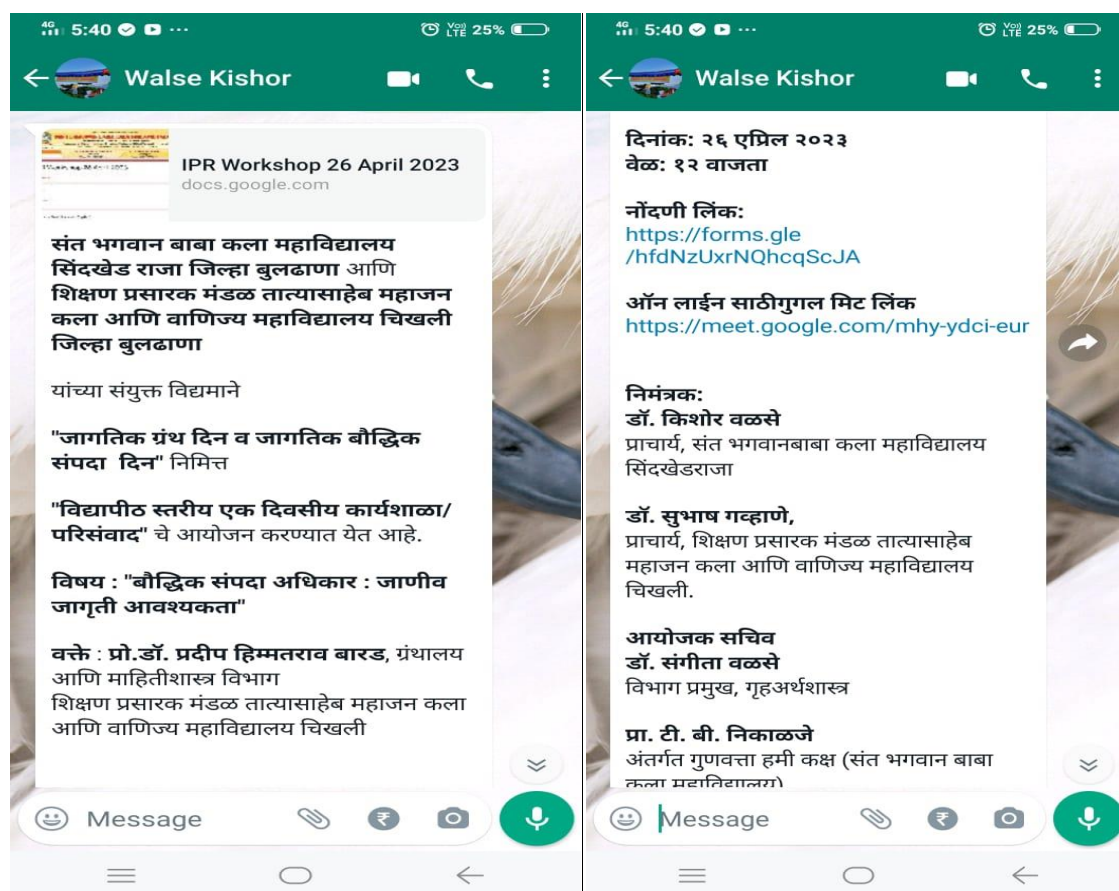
4G 5:40 ···
Vo) LTE 25%

Walse Kishor

IPR Workshop 26 April 2023
docs.google.com

संत भगवान बाबा कला महाविद्यालय सिंदखेड राजा जिल्हा बुलढाणा आणि शिक्षण प्रसारक मंडळ तात्यासाहेब महाजन कला आणि वाणिज्य महाविद्यालय चिखली जिल्हा बुलढाणा

यांच्या संयुक्त विद्यमाने

"जागतिक ग्रंथ दिन व जागतिक बौद्धिक संपदा दिन" निमित्त

"विद्यापीठ स्तरीय एक दिवसीय कार्यशाळा/परिसंवाद" चे आयोजन करण्यात येत आहे.

विषय : "बौद्धिक संपदा अधिकार : जाणीव जागृती आवश्यकता"

वक्ते : प्रो.डॉ. प्रदीप हिम्मतराव बारड, ग्रंथालय आणि माहितीशास्त्र विभाग
शिक्षण प्रसारक मंडळ तात्यासाहेब महाजन कला आणि वाणिज्य महाविद्यालय चिखली

Message

4G 5:40 ···
Vo) LTE 25%

Walse Kishor

दिनांक: २६ एप्रिल २०२३
वेळ: १२ वाजता

नोंदणी लिंक:
https://forms.gle/hfdNzUxrNQhcqScJA

ऑन लाईन साठीगुगल मिट लिंक
https://meet.google.com/mhy-ydci-eur

निमंत्रक:
डॉ. किशोर वळसे
प्राचार्य, संत भगवानबाबा कला महाविद्यालय सिंदखेडराजा

डॉ. सुभाष गव्हाणे,
प्राचार्य, शिक्षण प्रसारक मंडळ तात्यासाहेब महाजन कला आणि वाणिज्य महाविद्यालय चिखली.

आयोजक सचिव
डॉ. संगीता वळसे
विभाग प्रमुख, गृहअर्थशास्त्र

प्रा. टी. बी. निकाळजे
अंतर्गत गुणवत्ता हमी कक्ष (संत भगवान बाबा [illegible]

Message